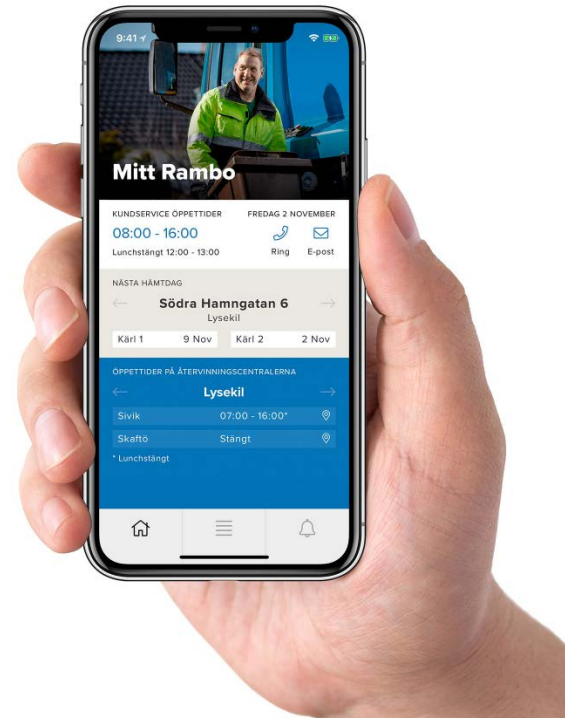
9:41

Mitt Rambo

KUNDSERVICE ÖPPETTIDER
FREDAG 2 NOVEMBER
08:00 - 16:00
Lunchstängt 12:00 - 13:00
Ring
E-post

NÄSTA HÄMTDAG
Södra Hamngatan 6
Lysekil

| Kärl 1 | 9 Nov | Kärl 2 | 2 Nov |
|---|---|---|---|

ÖPPETTIDER PÅ ÅTERVINNINGSCENTRALERNA
Lysekil

| Sivik | 07:00 - 16:00* |
|---|---|
| Skaftö | Stängt |

* Lunchstängt